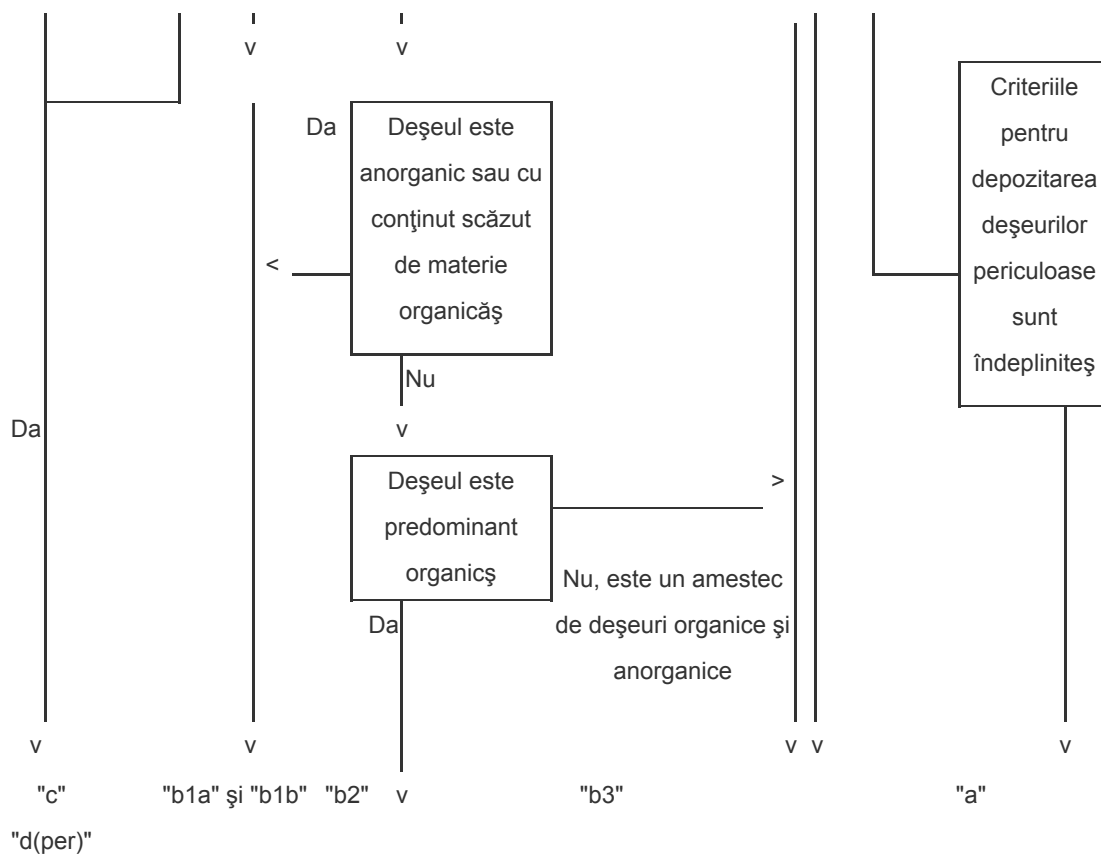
v v

Criteriile pentru depozitarea deşeurilor periculoase sunt îndeplniteş

Da

Deşeul este anorganic sau cu conţinut scăzut de materie organicăş

<

Nu

v

Da

Deşeul este predominant organicş

>

Nu, este un amestec de deşeuri organice şi anorganice

Da

v v v v v v

"c" "b1a" şi "b1b" "b2" v "b3" "a"

"d(per)"